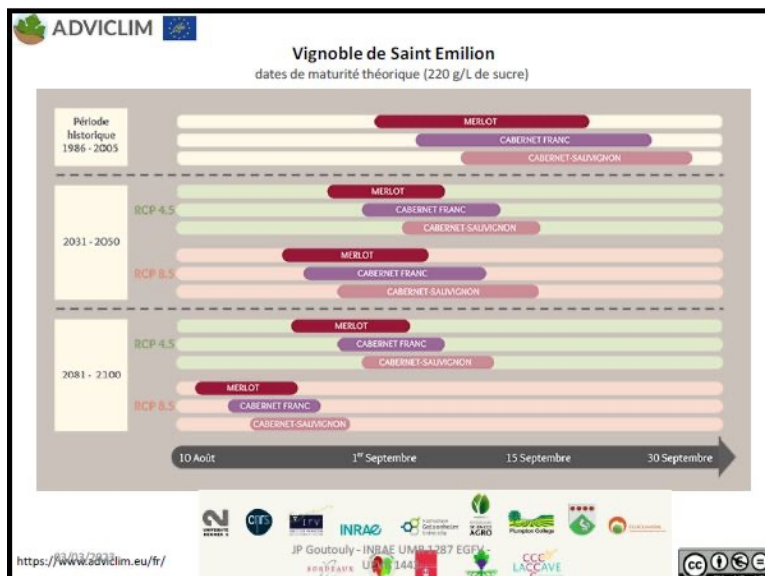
ADVICLIM

Vignoble de Saint Emilion
dates de maturité théorique (220 g/L de sucre)

Période historique 1986 - 2005
MERLOT
CABERNET FRANC
CABERNET-SAUVIGNON

RCP 4.5
MERLOT
CABERNET FRANC
CABERNET-SAUVIGNON

2031 - 2050

RCP 8.5
MERLOT
CABERNET FRANC
CABERNET-SAUVIGNON

RCP 4.5
MERLOT
CABERNET FRANC
CABERNET-SAUVIGNON

2081 - 2100

RCP 8.5
MERLOT
CABERNET FRANC
CABERNET-SAUVIGNON

10 Août
1$^{er}$ Septembre
15 Septembre
30 Septembre

INRAE
AGRO
Plumpton College

https://www.adviclim.eu/fr/
03/03/2023
JP Goutouly - INRAE UMR 1287 EGFV - U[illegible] 1442
BORDEAUX
LACCAVE